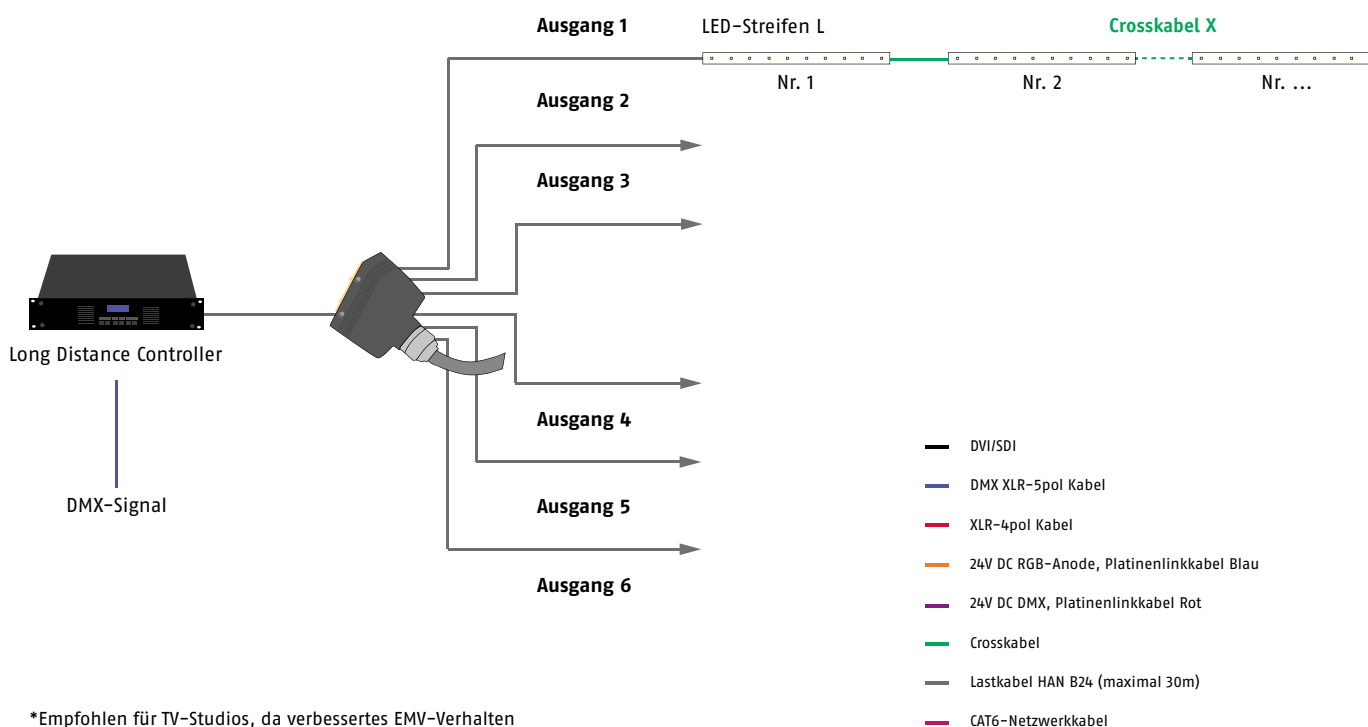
Ausgang 1

LED-Streifen L

Crosskabel X

Nr. 1

Nr. 2

Nr. ...

Ausgang 2

Ausgang 3

Long Distance Controller

Ausgang 4

DMX-Signal

Ausgang 5

Ausgang 6

DVI/SDI

DMX XLR-5pol Kabel

XLR-4pol Kabel

24V DC RGB-Anode, Platinenlinkkabel Blau

24V DC DMX, Platinenlinkkabel Rot

Crosskabel

Lastkabel HAN B24 (maximal 30m)

CAT6-Netzwerkkabel

*Empfohlen für TV-Studios, da verbessertes EMV-Verhalten